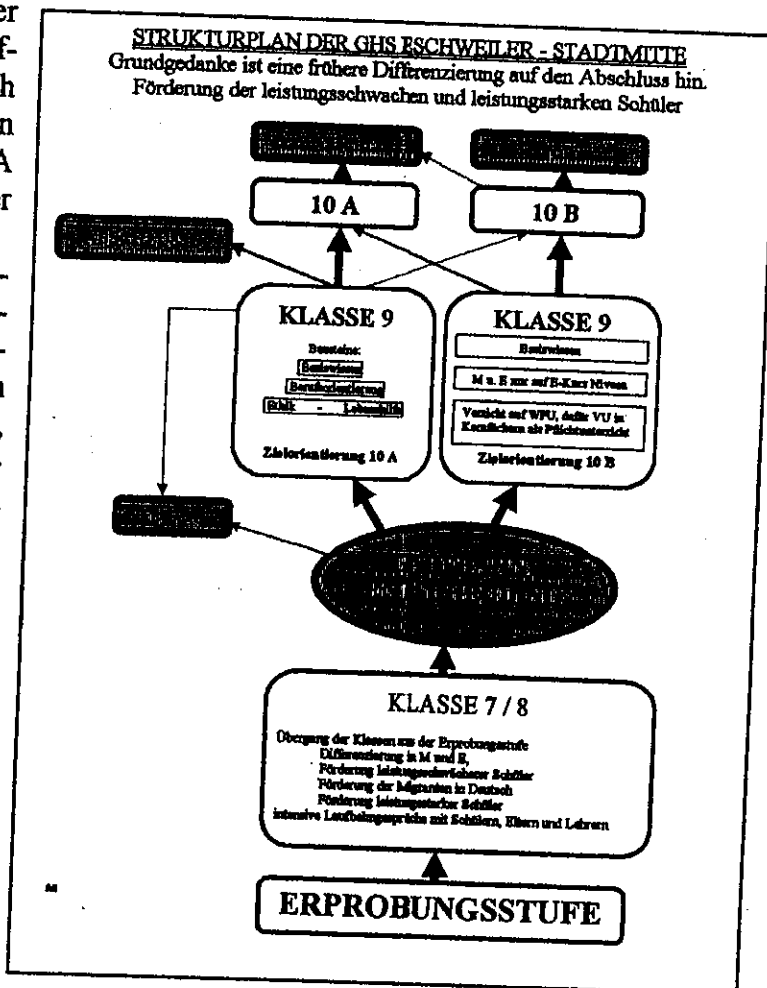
er
f-
h
n
A
r

STRUKTURPLAN DER GHS ESCHWEILER - STADTMITTE
Grundgedanke ist eine frühere Differenzierung auf den Abschluss hin.
Förderung der leistungsschwachen und leistungsstarken Schüler

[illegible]

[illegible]

10 A

10 B

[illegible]

KLASSE 9

Bausteine:
Berufswissen
Berufsorientierung
Ethik - Lebenshilfe

Zielorientierung 10 A

KLASSE 9

Berufswissen

M u. E nur auf E-Kurs Niveau

Verzicht auf WPU, dafür VU in Kernfächern als Pflichtunterricht

Zielorientierung 10 B

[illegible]

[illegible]

KLASSE 7 / 8

Übergang der Klassen aus der Erprobungsstufe
Differenzierung in M und E,
Förderung leistungsschwächerer Schüler
Förderung der Migranten in Deutsch
Förderung leistungsstarker Schüler
intensive Laufbahngespräche mit Schülern, Eltern und Lehrern

ERPROBUNGSSTUFE